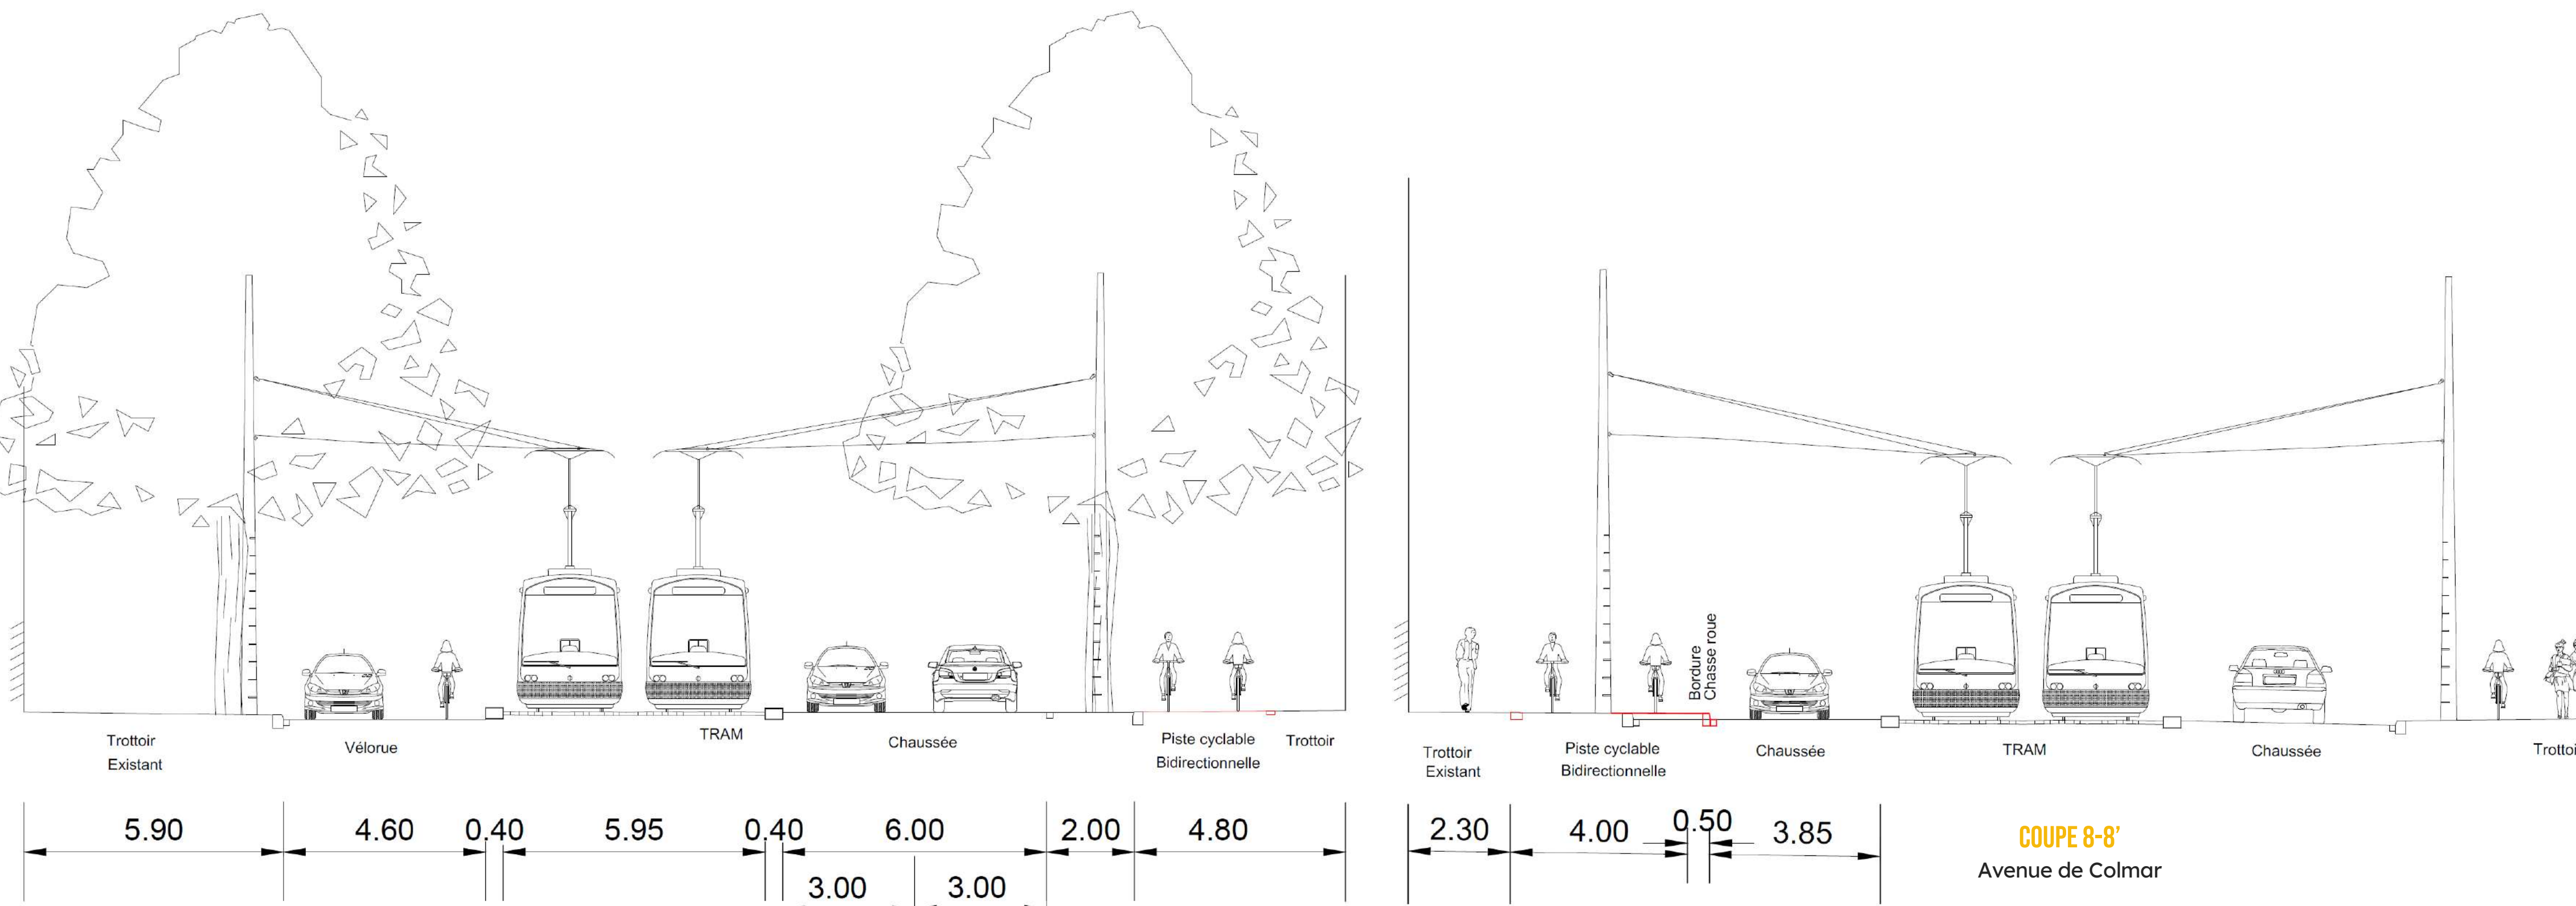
Trottoir Existant

Vélorue

TRAM

Chaussée

Piste cyclable Bidirectionnelle

Trottoir

5.90 4.60 0.40 5.95 0.40 6.00 2.00 4.80

3.00 3.00

Bordure Chasse roue

Trottoir Existant

Piste cyclable Bidirectionnelle

Chaussée

TRAM

Chaussée

Trottoi

2.30 4.00 0.50 3.85

COUPE 8-8'
Avenue de Colmar